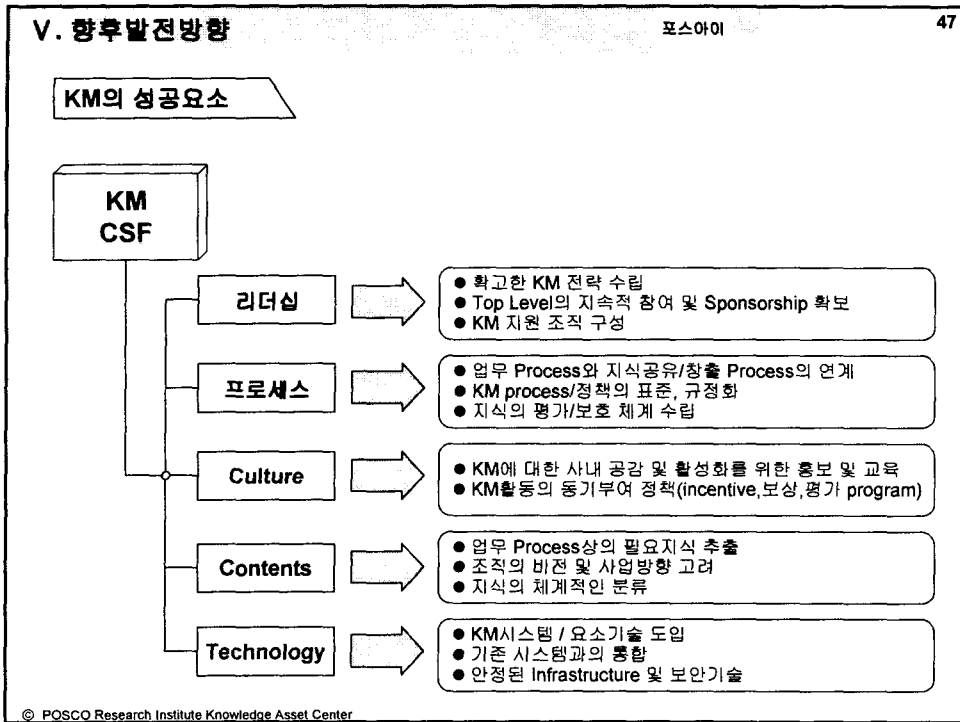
V. 향후발전방향

포스아이

47

KM의 성공요소

KM CSF

리더십

● 확고한 KM 전략 수립
● Top Level의 지속적 참여 및 Sponsorship 확보
● KM 지원 조직 구성

프로세스

● 업무 Process와 지식공유/창출 Process의 연계
● KM process/정책의 표준, 규정화
● 지식의 평가/보호 체계 수립

Culture

● KM에 대한 사내 공감 및 활성화를 위한 홍보 및 교육
● KM활동의 동기부여 정책(incentive,보상,평가 program)

Contents

● 업무 Process상의 필요지식 추출
● 조직의 비전 및 사업방향 고려
● 지식의 체계적인 분류

Technology

● KM시스템 / 요소기술 도입
● 기존 시스템과의 통합
● 안정된 Infrastructure 및 보안기술

© POSCO Research Institute Knowledge Asset Center